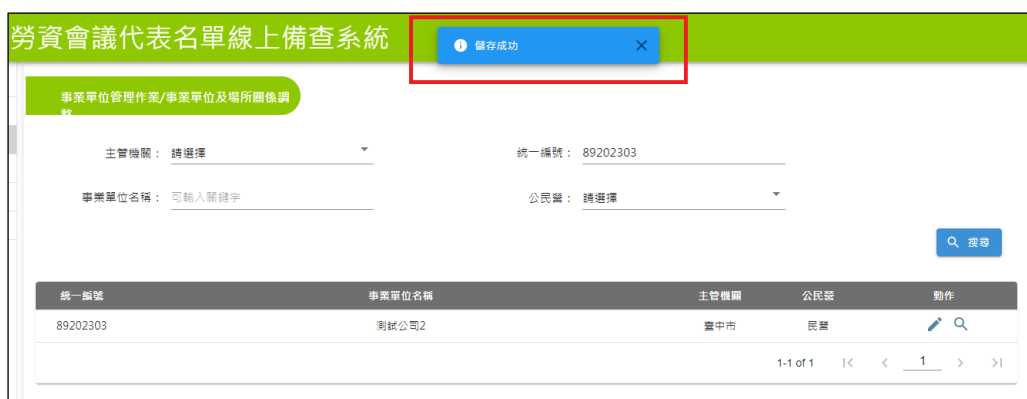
勞資會議代表名單線上備查系統

儲存成功

事業單位管理作業/事業單位及場所關係調整

主管機關： 請選擇

統一編號： 89202303

事業單位名稱： 可輸入關鍵字

公民營： 請選擇

搜尋

| 統一編號 | 事業單位名稱 | 主管機關 | 公民營 | 動作 |
|---|---|---|---|---|
| 89202303 | 測試公司2 | 臺中市 | 民營 | |

1-1 of 1 1